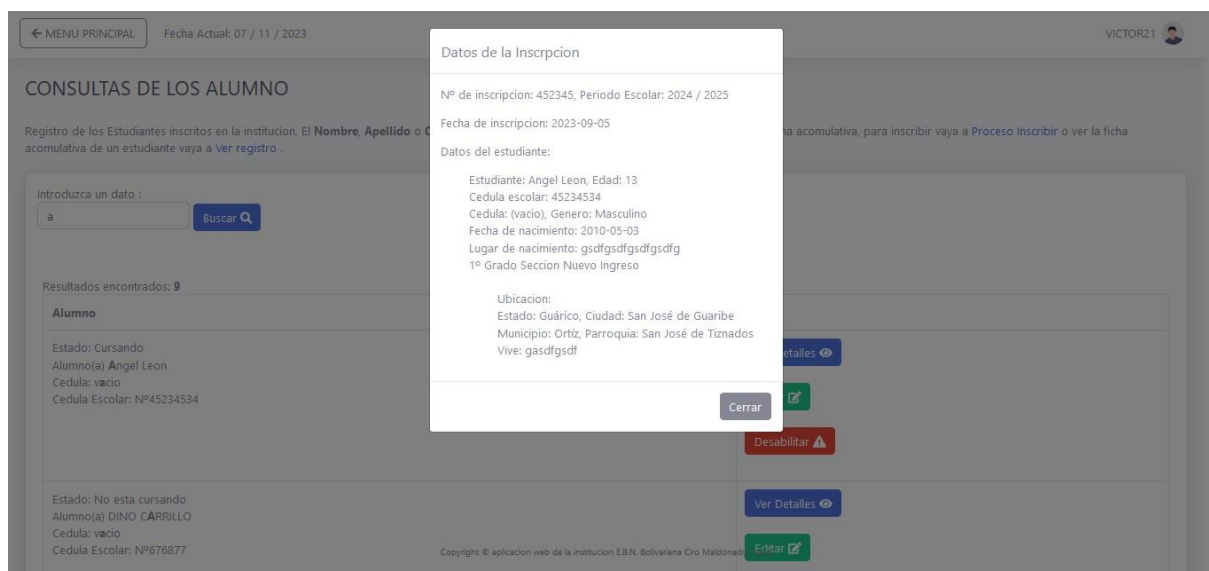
← MENU PRINCIPAL Fecha Actual: 07 / 11 / 2023

VICTOR21

CONSULTAS DE LOS ALUMNO

Registro de los Estudiantes inscritos en la institucion, El Nombre, Apellido o C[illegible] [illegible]ha acomulativa, para inscribir vaya a Proceso Inscribir o ver la ficha acomulativa de un estudiante vaya a Ver registro .

Introduzca un dato :

a

Buscar

Resultados encontrados: 9

Alumno

Estado: Cursando
Alumno(a) Angel Leon
Cedula: vacio
Cedula Escolar: Nº45234534

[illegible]etalles

Desabilitar

Estado: No esta cursando
Alumno(a) DINO CARRILLO
Cedula: vacio
Cedula Escolar: Nº676877

Ver Detalles

Editar

Copyright © aplicacion web de la institucion E.B.N. Bolivariana Ciro Maldonad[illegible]

Datos de la Inscrpcion

Nº de inscripcion: 452345, Periodo Escolar: 2024 / 2025

Fecha de inscripcion: 2023-09-05

Datos del estudiante:

Estudiante: Angel Leon, Edad: 13
Cedula escolar: 45234534
Cedula: (vacio), Genero: Masculino
Fecha de nacimiento: 2010-05-03
Lugar de nacimiento: gsdfgsdfgsdfgsdfg
1º Grado Seccion Nuevo Ingreso

Ubicacion:
Estado: Guárico, Ciudad: San José de Guaribe
Municipio: Ortíz, Parroquia: San José de Tiznados
Vive: gasdfgsdf

Cerrar